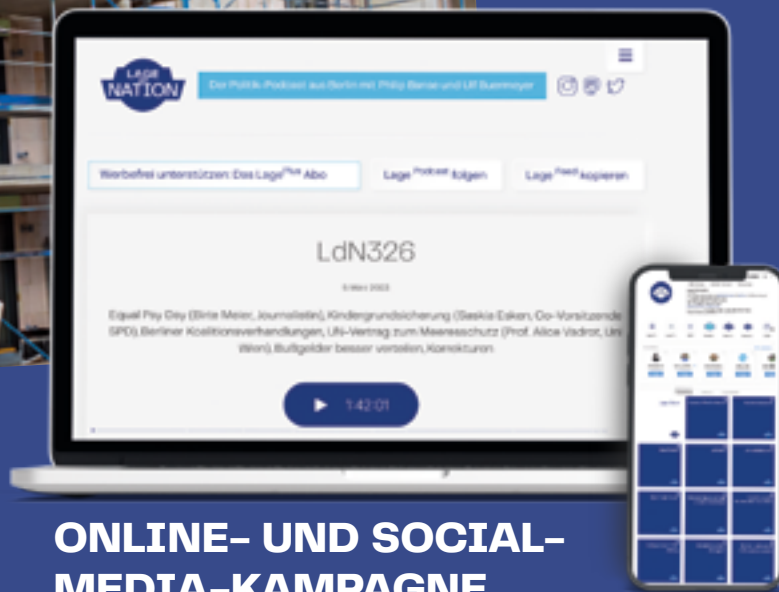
LAGE DER NATION

Der Politik-Podcast aus Berlin mit Philip Banse und Ulf Buermeyer

Werbefrei unterstützen: Das Lage$^{Plus}$ Abo

Lage$^{Podcast}$ folgen

Lage$^{Feed}$ kopieren

LdN326

5 März 2023

Equal Pay Day (Birte Meier, Journalistin), Kindergrundsicherung (Saskia Esken, Co-Vorsitzende SPD), Berliner Koalitionsverhandlungen, UN-Vertrag zum Meeresschutz (Prof. Alice Vadrot, Uni Wien), Bußgelder besser verteilen, Korrekturen

1:42:01

ONLINE- UND SOCIAL-MEDIA-KAMPAGNE